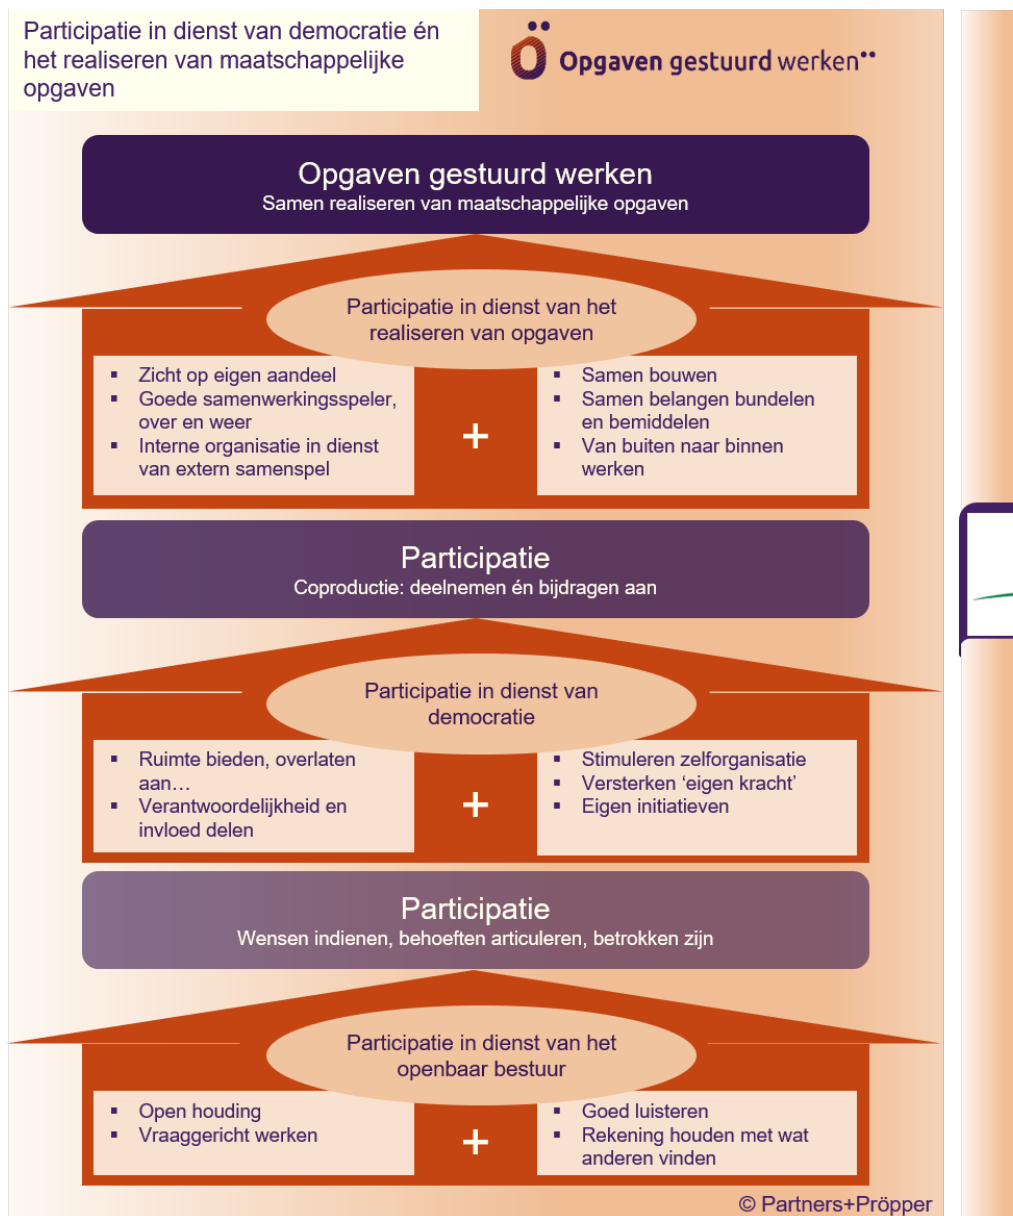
Participatie in dienst van democratie én het realiseren van maatschappelijke opgaven

Opgaven gestuurd werken

Opgaven gestuurd werken
Samen realiseren van maatschappelijke opgaven

Participatie in dienst van het realiseren van opgaven

- Zicht op eigen aandeel
- Goede samenwerkingsspeler, over en weer
- Interne organisatie in dienst van extern samenspel

+

- Samen bouwen
- Samen belangen bundelen en bemiddelen
- Van buiten naar binnen werken

Participatie
Coproductie: deelnemen én bijdragen aan

Participatie in dienst van democratie

- Ruimte bieden, overlaten aan…
- Verantwoordelijkheid en invloed delen

+

- Stimuleren zelforganisatie
- Versterken 'eigen kracht'
- Eigen initiatieven

Participatie
Wensen indienen, behoeften articuleren, betrokken zijn

Participatie in dienst van het openbaar bestuur

- Open houding
- Vraaggericht werken

+

- Goed luisteren
- Rekening houden met wat anderen vinden

© Partners+Pröpper